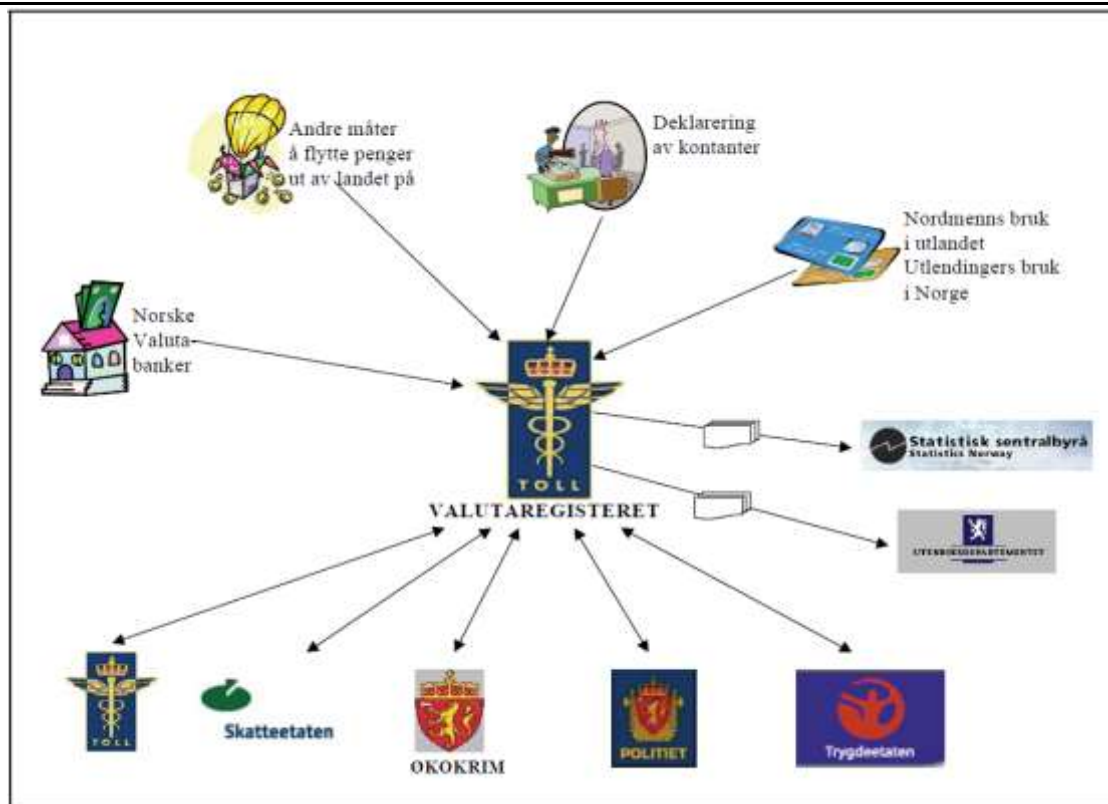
Andre måter å flytte penger ut av landet på

Deklarering av kontanter

Nordmenns bruk i utlandet Utlendingers bruk i Norge

Norske Valutabanker

TOLL

VALUTAREGISTERET

Statistisk sentralbyrå Statistics Norway

UTENRIKSDEPARTEMENTET

TOLL

Skatteetaten

OKOKRIM

POLITIET

Trygdeetaten